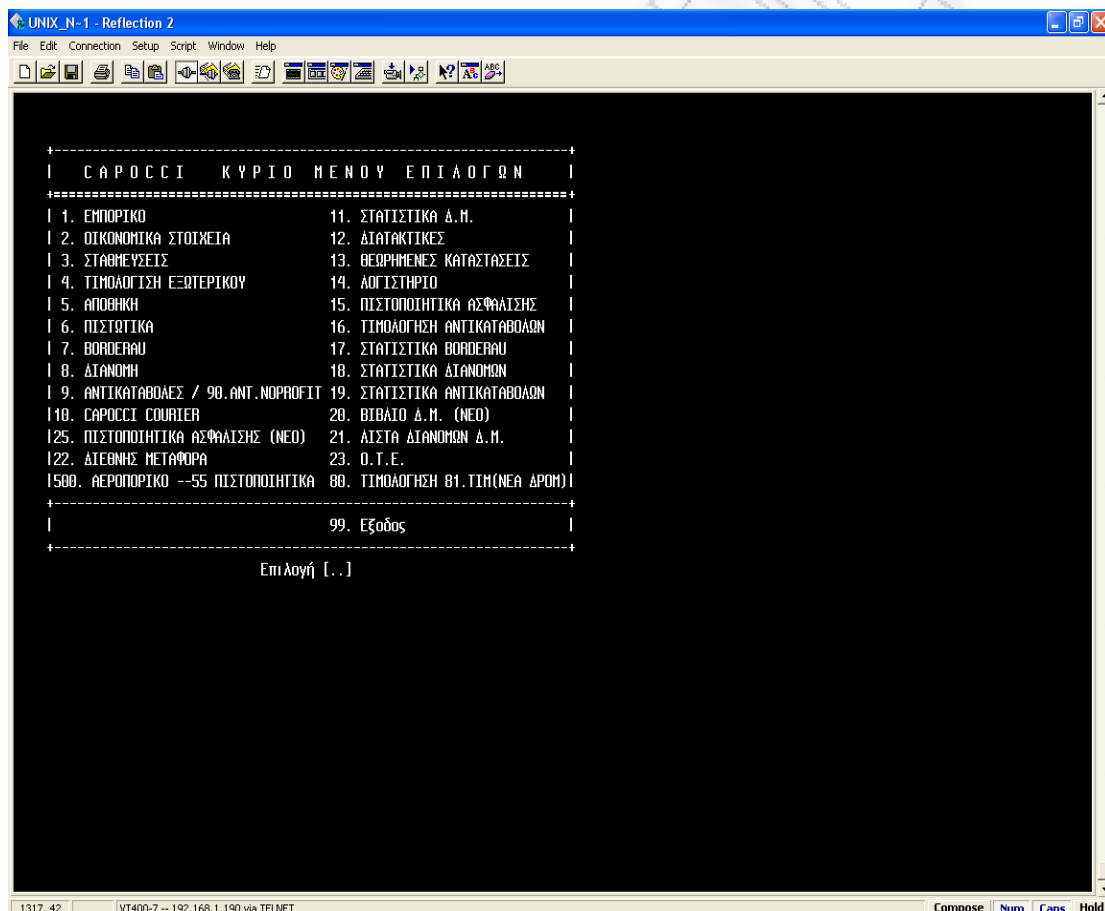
UNIX_N~1 - Reflection 2

File Edit Connection Setup Script Window Help

| CAPOCCI ΚΥΡΙΟ ΜΕΝΟΥ ΕΠΙΛΟΓΩΝ |

| Left | Right |
|---|---|
| 1. ΕΜΠΟΡΙΚΟ | 11. ΣΤΑΤΙΣΤΙΚΑ Δ.Μ. |
| 2. ΟΙΚΟΝΟΜΙΚΑ ΣΤΟΙΧΕΙΑ | 12. ΔΙΑΤΑΚΤΙΚΕΣ |
| 3. ΣΤΑΘΜΕΥΣΕΙΣ | 13. ΘΕΩΡΗΜΕΝΕΣ ΚΑΤΑΣΤΑΣΕΙΣ |
| 4. ΤΙΜΟΛΟΓΙΣΗ ΕΞΩΤΕΡΙΚΟΥ | 14. ΛΟΓΙΣΤΗΡΙΟ |
| 5. ΑΠΟΘΗΚΗ | 15. ΠΙΣΤΟΠΟΙΗΤΙΚΑ ΑΣΦΑΛΙΣΗΣ |
| 6. ΠΙΣΤΩΤΙΚΑ | 16. ΤΙΜΟΛΟΓΗΣΗ ΑΝΤΙΚΑΤΑΒΟΛΩΝ |
| 7. BORDERAU | 17. ΣΤΑΤΙΣΤΙΚΑ BORDERAU |
| 8. ΔΙΑΝΟΜΗ | 18. ΣΤΑΤΙΣΤΙΚΑ ΔΙΑΝΟΜΩΝ |
| 9. ΑΝΤΙΚΑΤΑΒΟΛΕΣ / 90.ΑΝΤ.NOPROFIT | 19. ΣΤΑΤΙΣΤΙΚΑ ΑΝΤΙΚΑΤΑΒΟΛΩΝ |
| 10. CAPOCCI COURIER | 20. ΒΙΒΛΙΟ Δ.Μ. (ΝΕΟ) |
| 25. ΠΙΣΤΟΠΟΙΗΤΙΚΑ ΑΣΦΑΛΙΣΗΣ (ΝΕΟ) | 21. ΛΙΣΤΑ ΔΙΑΝΟΜΩΝ Δ.Μ. |
| 22. ΔΙΕΘΝΗΣ ΜΕΤΑΦΟΡΑ | 23. Ο.Τ.Ε. |
| 500. ΑΕΡΟΠΟΡΙΚΟ --55 ΠΙΣΤΟΠΟΙΗΤΙΚΑ | 80. ΤΙΜΟΛΟΓΗΣΗ 81.ΤΙΜ(ΝΕΑ ΔΡΟΜ) |
| | 99. Εξοδος |

Επιλογή [..]

1317, 42 VT400-7 -- 192.168.1.190 via TELNET Compose Num Caps Hold